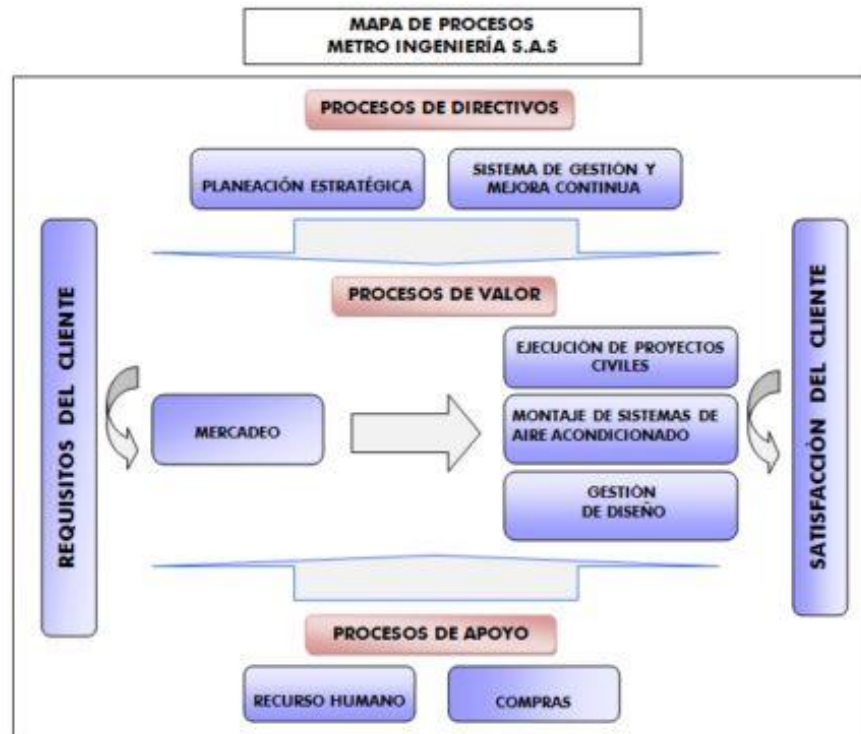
MAPA DE PROCESOS
METRO INGENIERÍA S.A.S

PROCESOS DE DIRECTIVOS

PLANEACIÓN ESTRATÉGICA

SISTEMA DE GESTIÓN Y MEJORA CONTINUA

REQUISITOS DEL CLIENTE

PROCESOS DE VALOR

MERCADEO

EJECUCIÓN DE PROYECTOS CIVILES

MONTAJE DE SISTEMAS DE AIRE ACONDICIONADO

GESTIÓN DE DISEÑO

SATISFACCIÓN DEL CLIENTE

PROCESOS DE APOYO

RECURSO HUMANO

COMPRAS